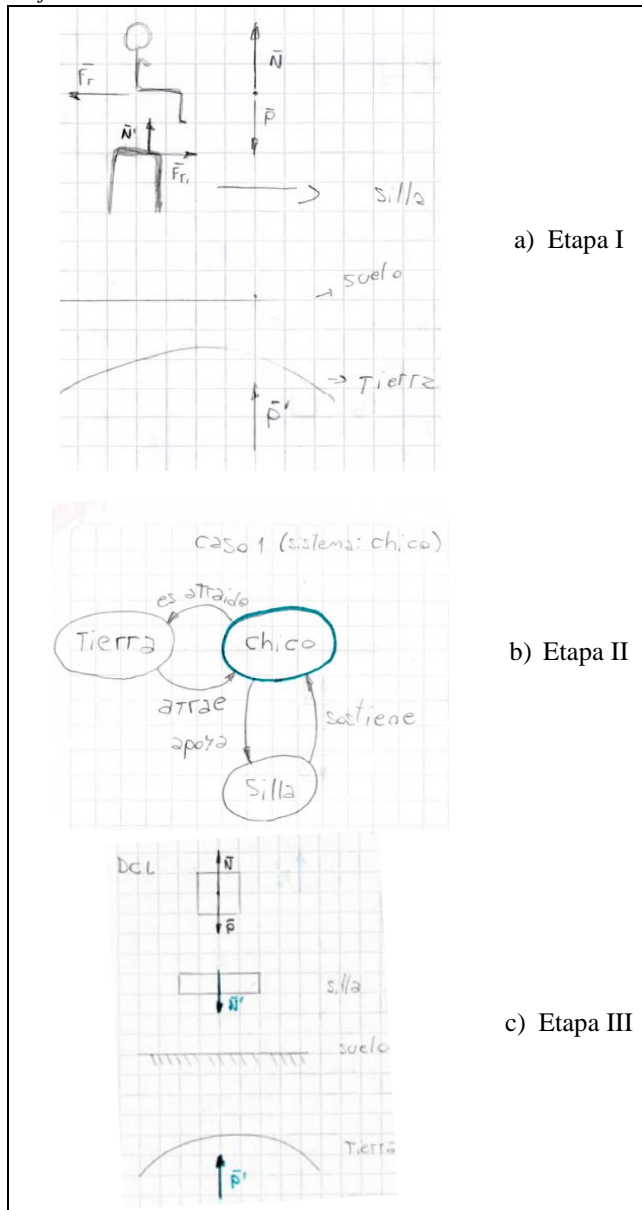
$\bar{F}_r$

$\bar{N}'$

$\bar{F}_{r_1}$

$\bar{N}$

$\bar{P}$

silla

a) Etapa I

suelo

Tierra

$\bar{P}'$

caso 1 (sistema: chico)

es atraido

Tierra

chico

b) Etapa II

atrae

sostiene

apoya

Silla

DCL

$\bar{N}$

$\bar{P}$

silla

$\bar{N}'$

c) Etapa III

suelo

Tierra

$\bar{P}'$